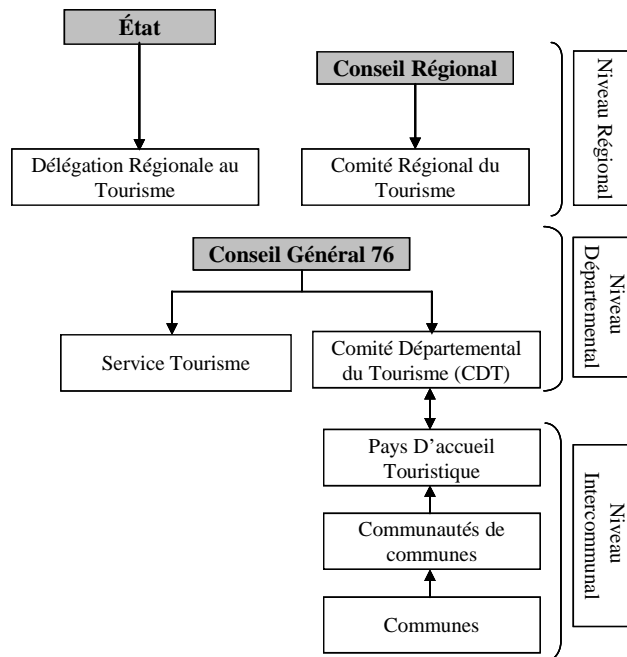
État

Conseil Régional

Niveau Régional

Délégation Régionale au Tourisme

Comité Régional du Tourisme

Conseil Général 76

Niveau Départemental

Service Tourisme

Comité Départemental du Tourisme (CDT)

Pays D'accueil Touristique

Niveau Intercommunal

Communautés de communes

Communes